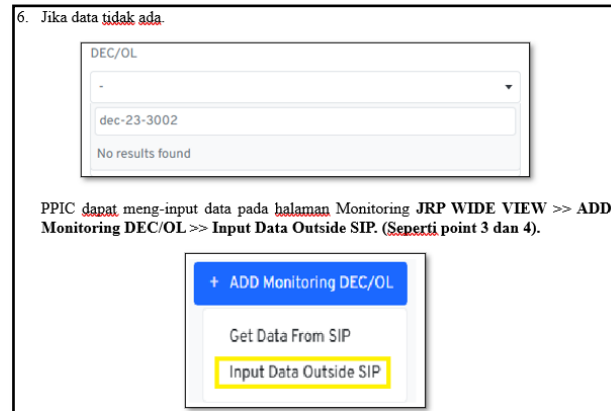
6. Jika data tidak ada.

DEC/OL

-

dec-23-3002

No results found

PPIC dapat meng-input data pada halaman Monitoring **JRP WIDE VIEW >> ADD Monitoring DEC/OL >> Input Data Outside SIP. (Seperti point 3 dan 4).**

+ ADD Monitoring DEC/OL

Get Data From SIP

Input Data Outside SIP